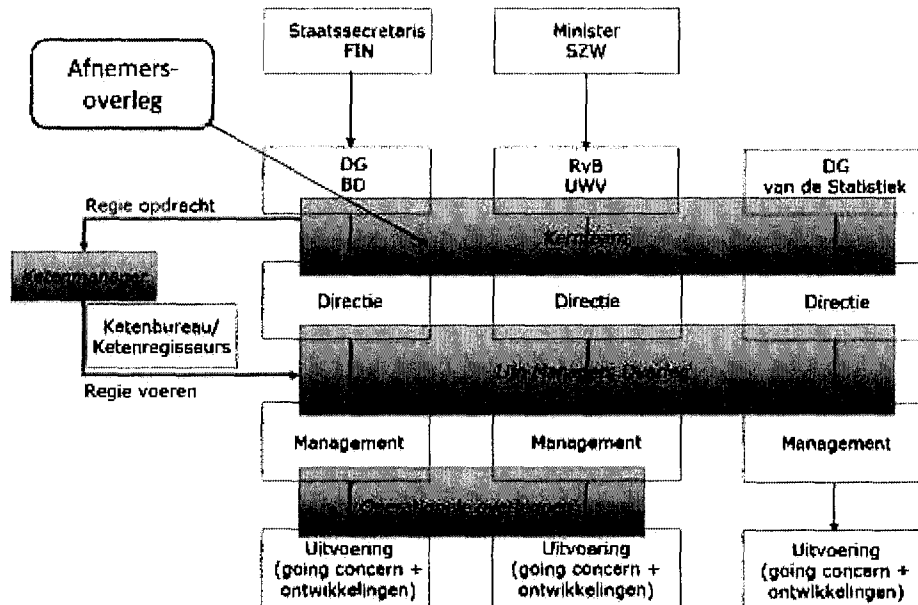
Staatssecretaris FIN

Minister SZW

Afnemers-overleg

DG BD

RvB UWV

DG van de Statistiek

Regie opdracht

Keteneigenaar

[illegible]

Ketenbureau/ Ketenregisseurs

Directie

Directie

Directie

Regie voeren

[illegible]

Management

Management

Management

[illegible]

Uitvoering (going concern + ontwikkelingen)

Uitvoering (going concern + ontwikkelingen)

Uitvoering (going concern + ontwikkelingen)